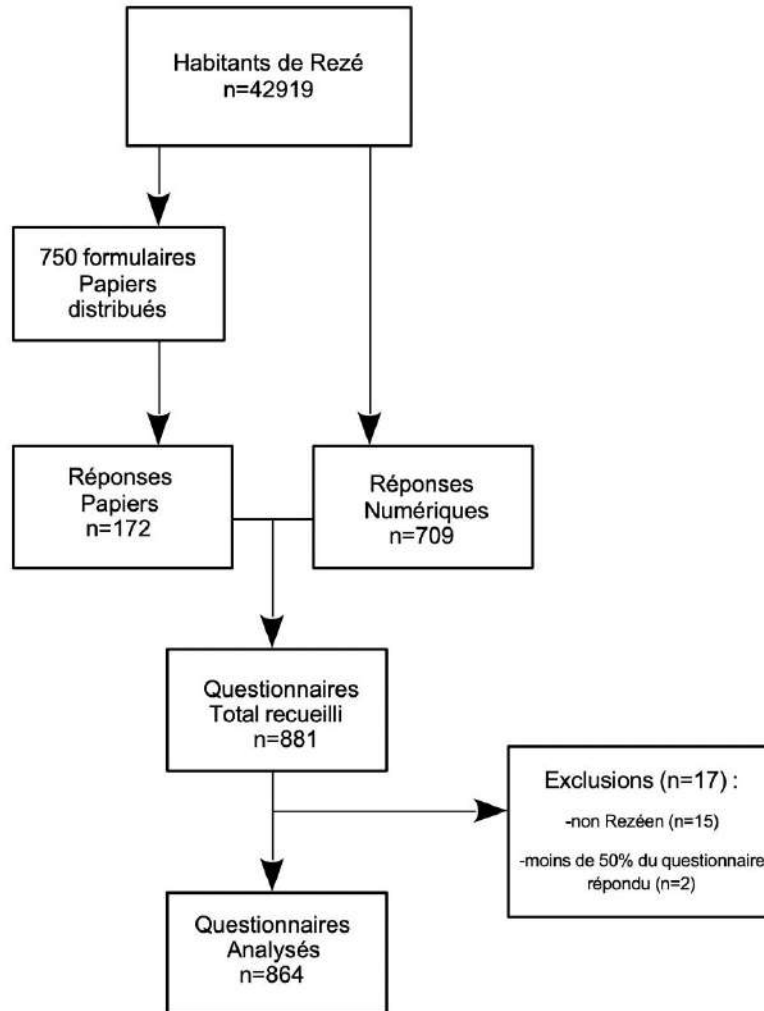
Habitants de Rezé
n=42919

750 formulaires
Papiers
distribués

Réponses
Papiers
n=172

Réponses
Numériques
n=709

Questionnaires
Total recueilli
n=881

Exclusions (n=17) :
-non Rezéen (n=15)
-moins de 50% du questionnaire répondu (n=2)

Questionnaires
Analysés
n=864